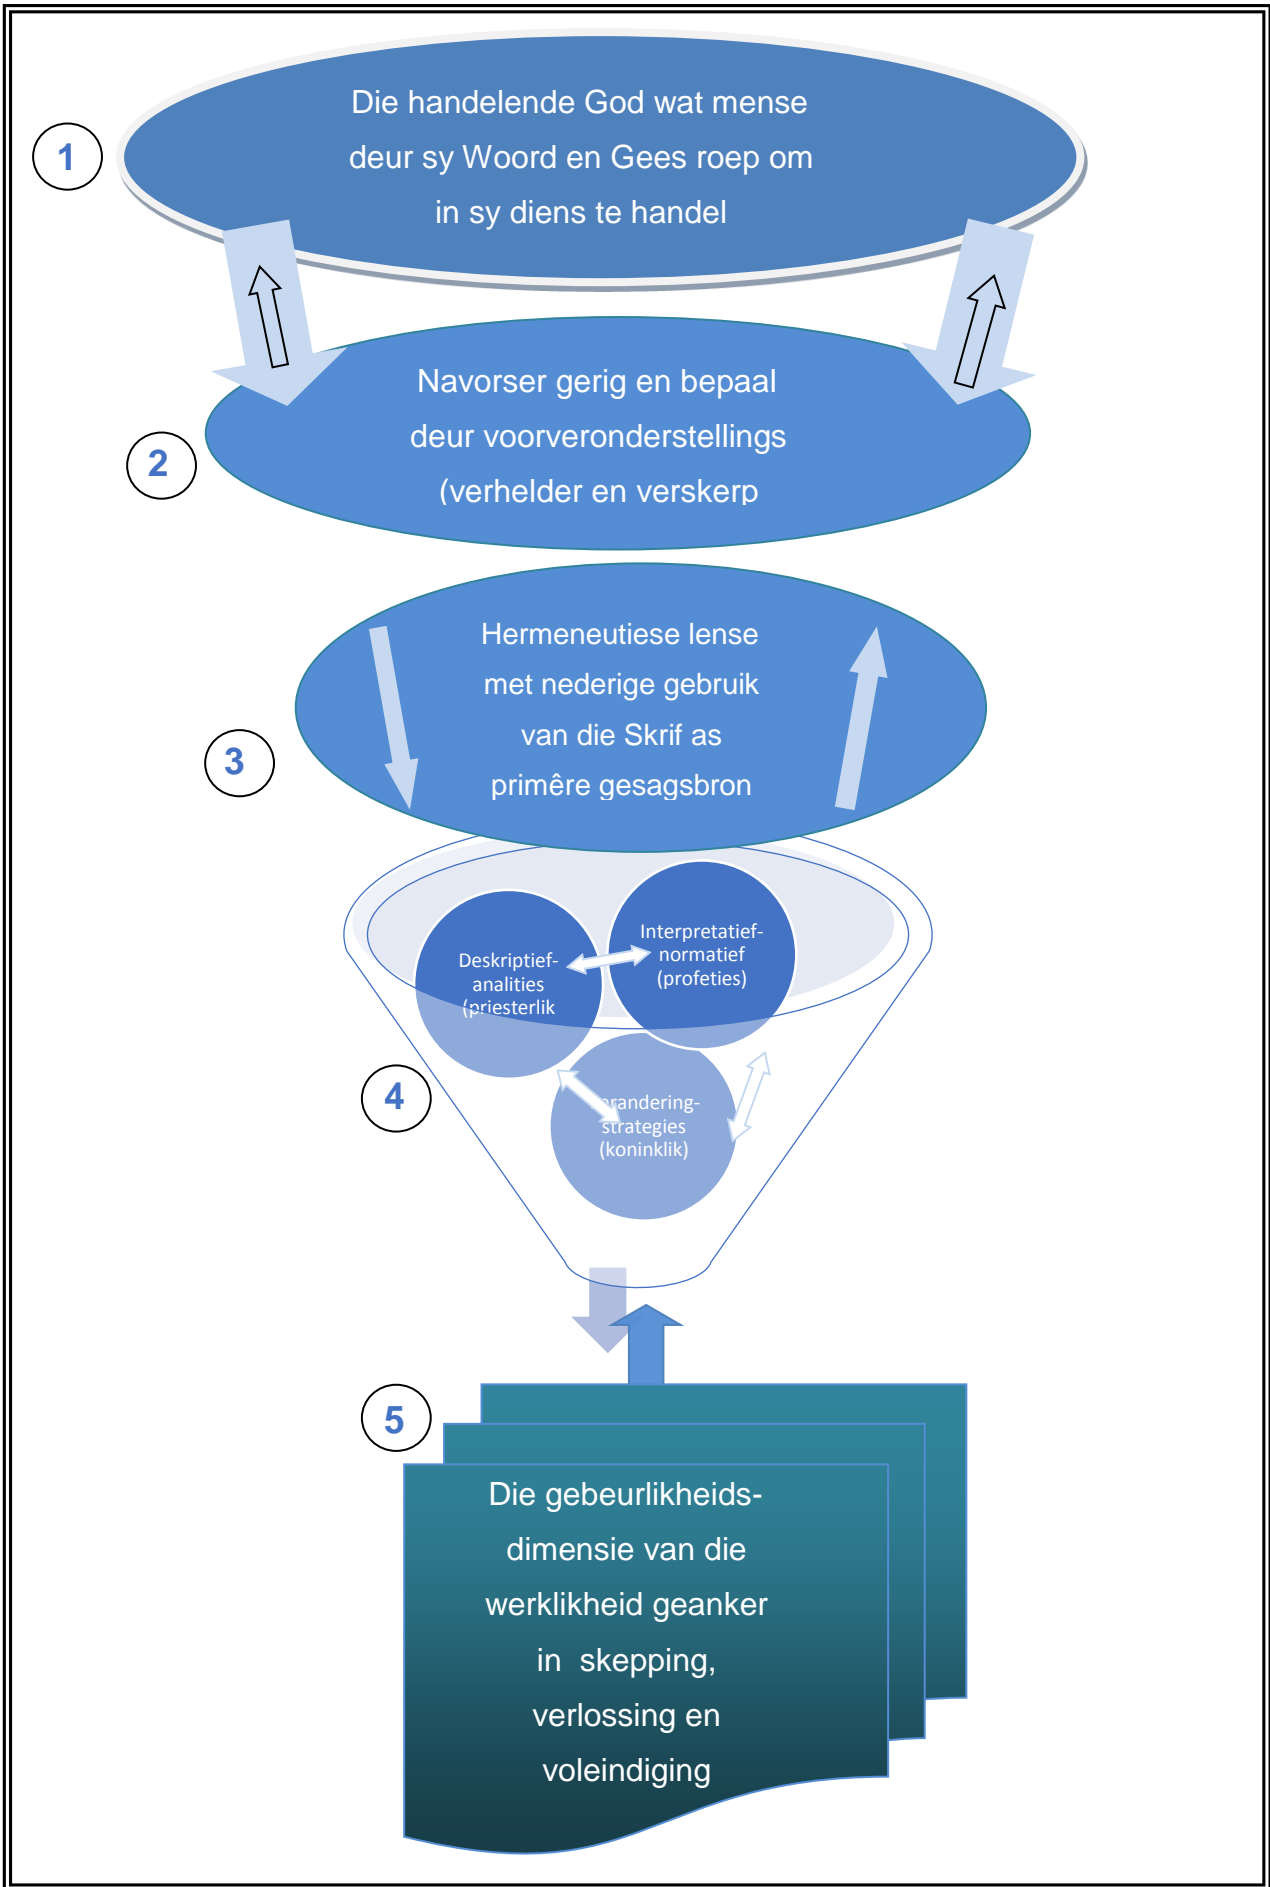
1

Die handelende God wat mense deur sy Woord en Gees roep om in sy diens te handel

2

Navorser gerig en bepaal deur voorveronderstellings (verhelder en verskerp

3

Hermeneutiese lense met nederige gebruik van die Skrif as primêre gesagsbron

4

Deskriptief-analities (priesterlik

Interpretatief-normatief (profeties)

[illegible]randering-strategies (koninklik)

5

Die gebeurlikheids-dimensie van die werklikheid geanker in skepping, verlossing en voleindiging